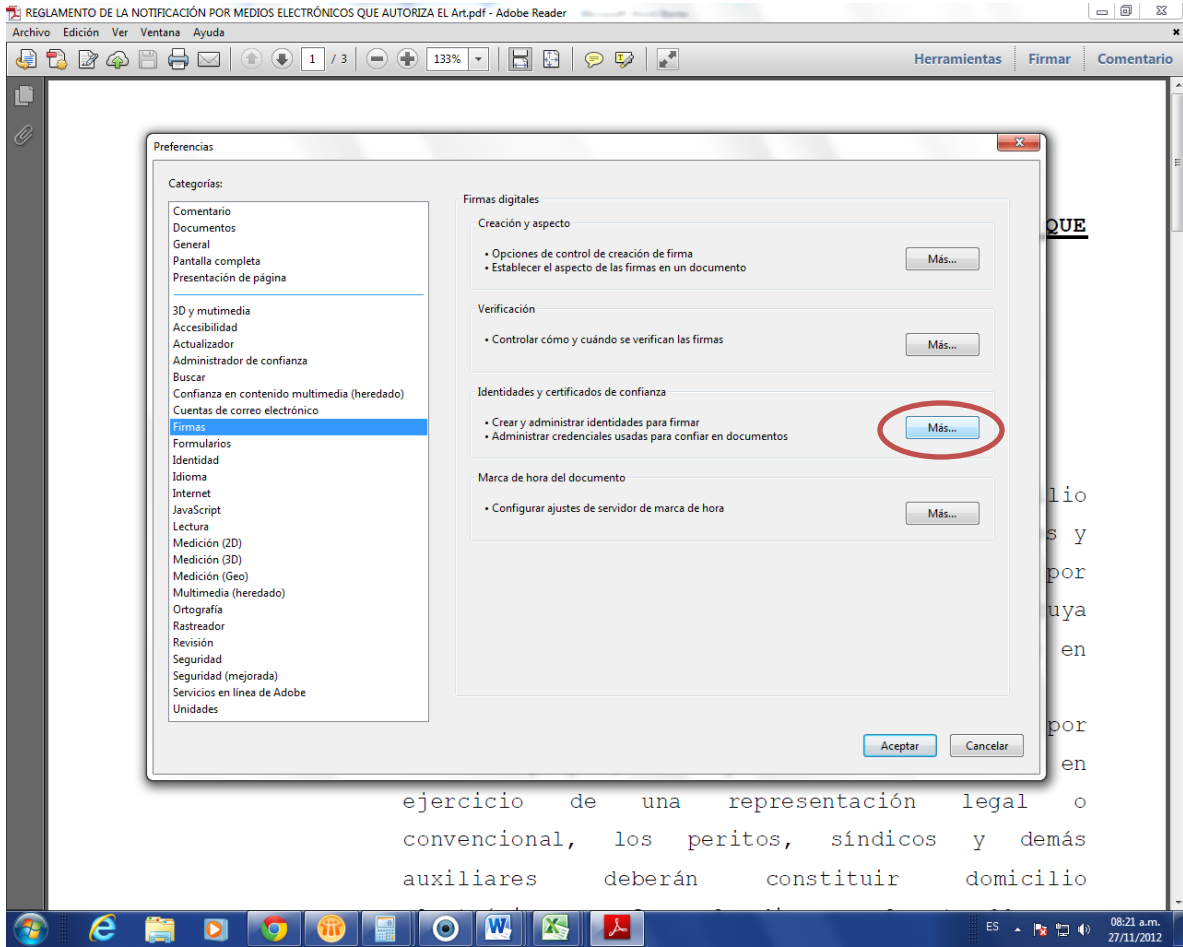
REGLAMENTO DE LA NOTIFICACIÓN POR MEDIOS ELECTRÓNICOS QUE AUTORIZA EL Art.pdf - Adobe Reader

Archivo Edición Ver Ventana Ayuda

1 / 3 133%

Herramientas Firmar Comentario

Preferencias

Categorías:

Comentario
Documentos
General
Pantalla completa
Presentación de página

3D y multimedia
Accesibilidad
Actualizador
Administrador de confianza
Buscar
Confianza en contenido multimedia (heredado)
Cuentas de correo electrónico
Firmas
Formularios
Identidad
Idioma
Internet
JavaScript
Lectura
Medición (2D)
Medición (3D)
Medición (Geo)
Multimedia (heredado)
Ortografía
Rastreador
Revisión
Seguridad
Seguridad (mejorada)
Servicios en línea de Adobe
Unidades

Firmas digitales

Creación y aspecto

• Opciones de control de creación de firma
• Establecer el aspecto de las firmas en un documento

Más...

Verificación

• Controlar cómo y cuándo se verifican las firmas

Más...

Identidades y certificados de confianza

• Crear y administrar identidades para firmar
• Administrar credenciales usadas para confiar en documentos

Más...

Marca de hora del documento

• Configurar ajustes de servidor de marca de hora

Más...

Aceptar Cancelar

QUE

lio
s y
por
uya
en
por
en

ejercicio de una representación legal o convencional, los peritos, síndicos y demás auxiliares deberán constituir domicilio

ES 08:21 a.m. 27/11/2012